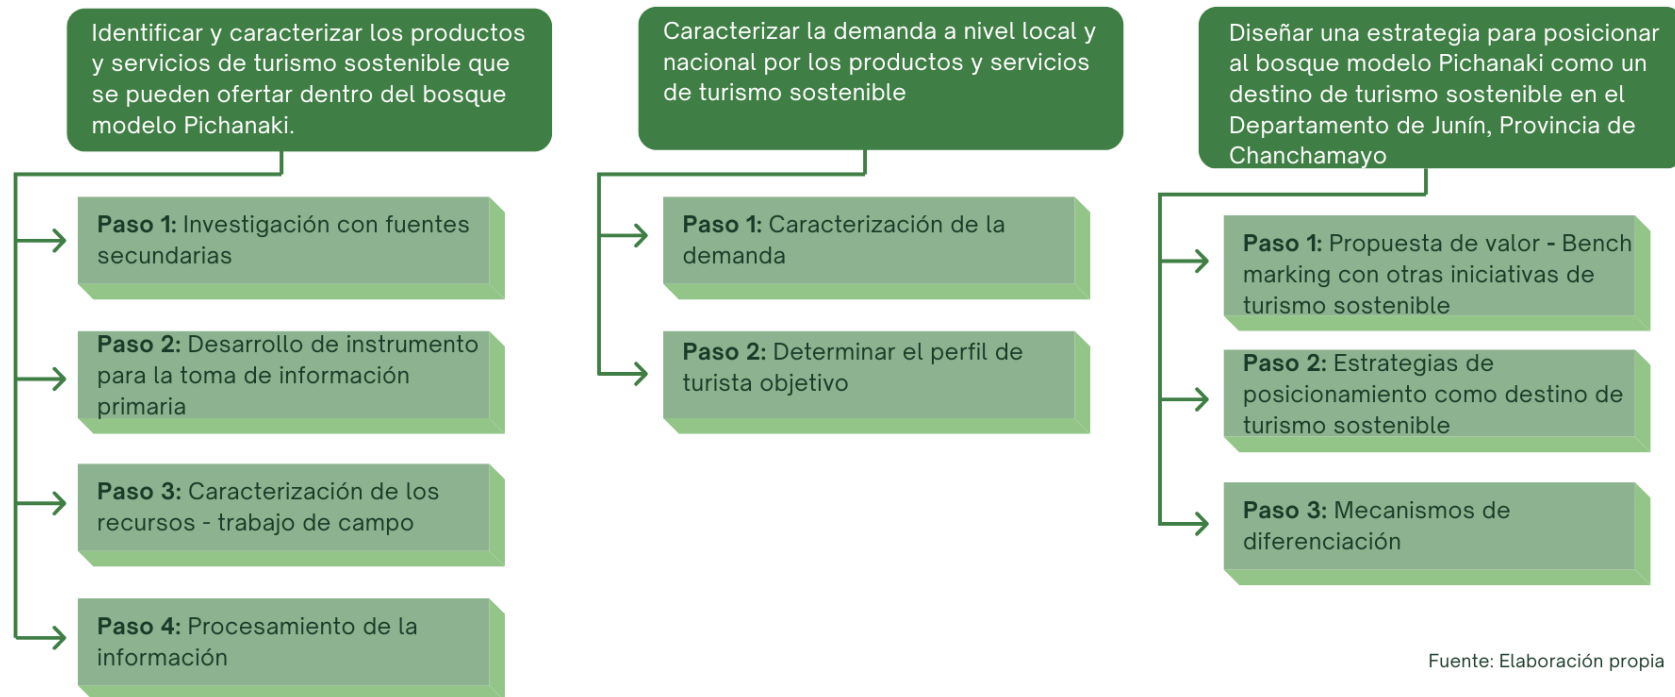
Identificar y caracterizar los productos y servicios de turismo sostenible que se pueden ofertar dentro del bosque modelo Pichanaki.

**Paso 1:** Investigación con fuentes secundarias

**Paso 2:** Desarrollo de instrumento para la toma de información primaria

**Paso 3:** Caracterización de los recursos - trabajo de campo

**Paso 4:** Procesamiento de la información

Caracterizar la demanda a nivel local y nacional por los productos y servicios de turismo sostenible

**Paso 1:** Caracterización de la demanda

**Paso 2:** Determinar el perfil de turista objetivo

Diseñar una estrategia para posicionar al bosque modelo Pichanaki como un destino de turismo sostenible en el Departamento de Junín, Provincia de Chanchamayo

**Paso 1:** Propuesta de valor - Bench marking con otras iniciativas de turismo sostenible

**Paso 2:** Estrategias de posicionamiento como destino de turismo sostenible

**Paso 3:** Mecanismos de diferenciación

Fuente: Elaboración propia